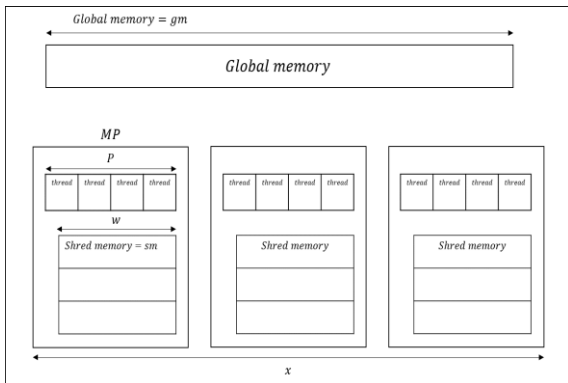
$Global\ memory = gm$

$Global\ memory$

$MP$

$P$

$thread$ $thread$ $thread$ $thread$

$w$

$Shred\ memory = sm$

$thread$ $thread$ $thread$ $thread$

$Shred\ memory$

$thread$ $thread$ $thread$ $thread$

$Shred\ memory$

$x$